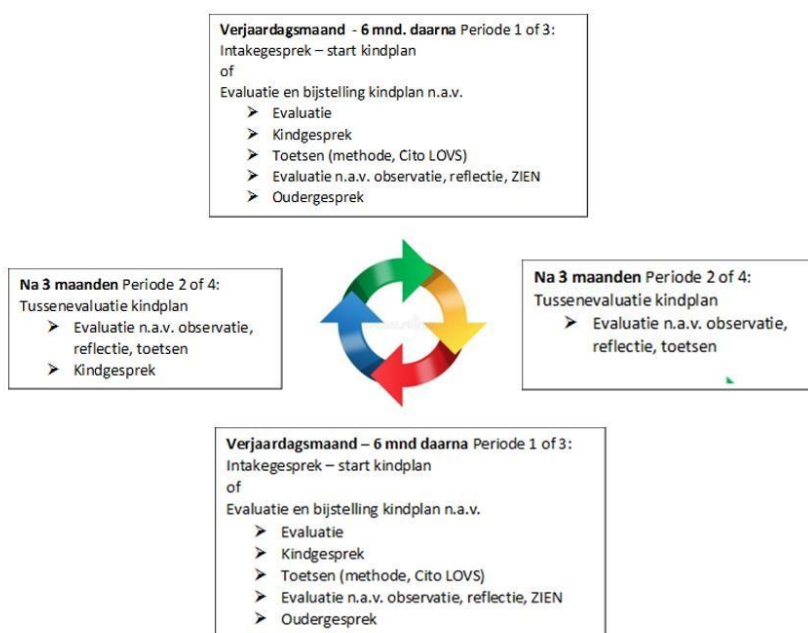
**Verjaardagsmaand - 6 mnd. daarna** Periode 1 of 3:
Intakegesprek – start kindplan
of
Evaluatie en bijstelling kindplan n.a.v.
➤ Evaluatie
➤ Kindgesprek
➤ Toetsen (methode, Cito LOVS)
➤ Evaluatie n.a.v. observatie, reflectie, ZIEN
➤ Oudergesprek

**Na 3 maanden** Periode 2 of 4:
Tussenevaluatie kindplan
➤ Evaluatie n.a.v. observatie, reflectie, toetsen
➤ Kindgesprek

**Na 3 maanden** Periode 2 of 4:
Tussenevaluatie kindplan
➤ Evaluatie n.a.v. observatie, reflectie, toetsen

**Verjaardagsmaand – 6 mnd daarna** Periode 1 of 3:
Intakegesprek – start kindplan
of
Evaluatie en bijstelling kindplan n.a.v.
➤ Evaluatie
➤ Kindgesprek
➤ Toetsen (methode, Cito LOVS)
➤ Evaluatie n.a.v. observatie, reflectie, ZIEN
➤ Oudergesprek